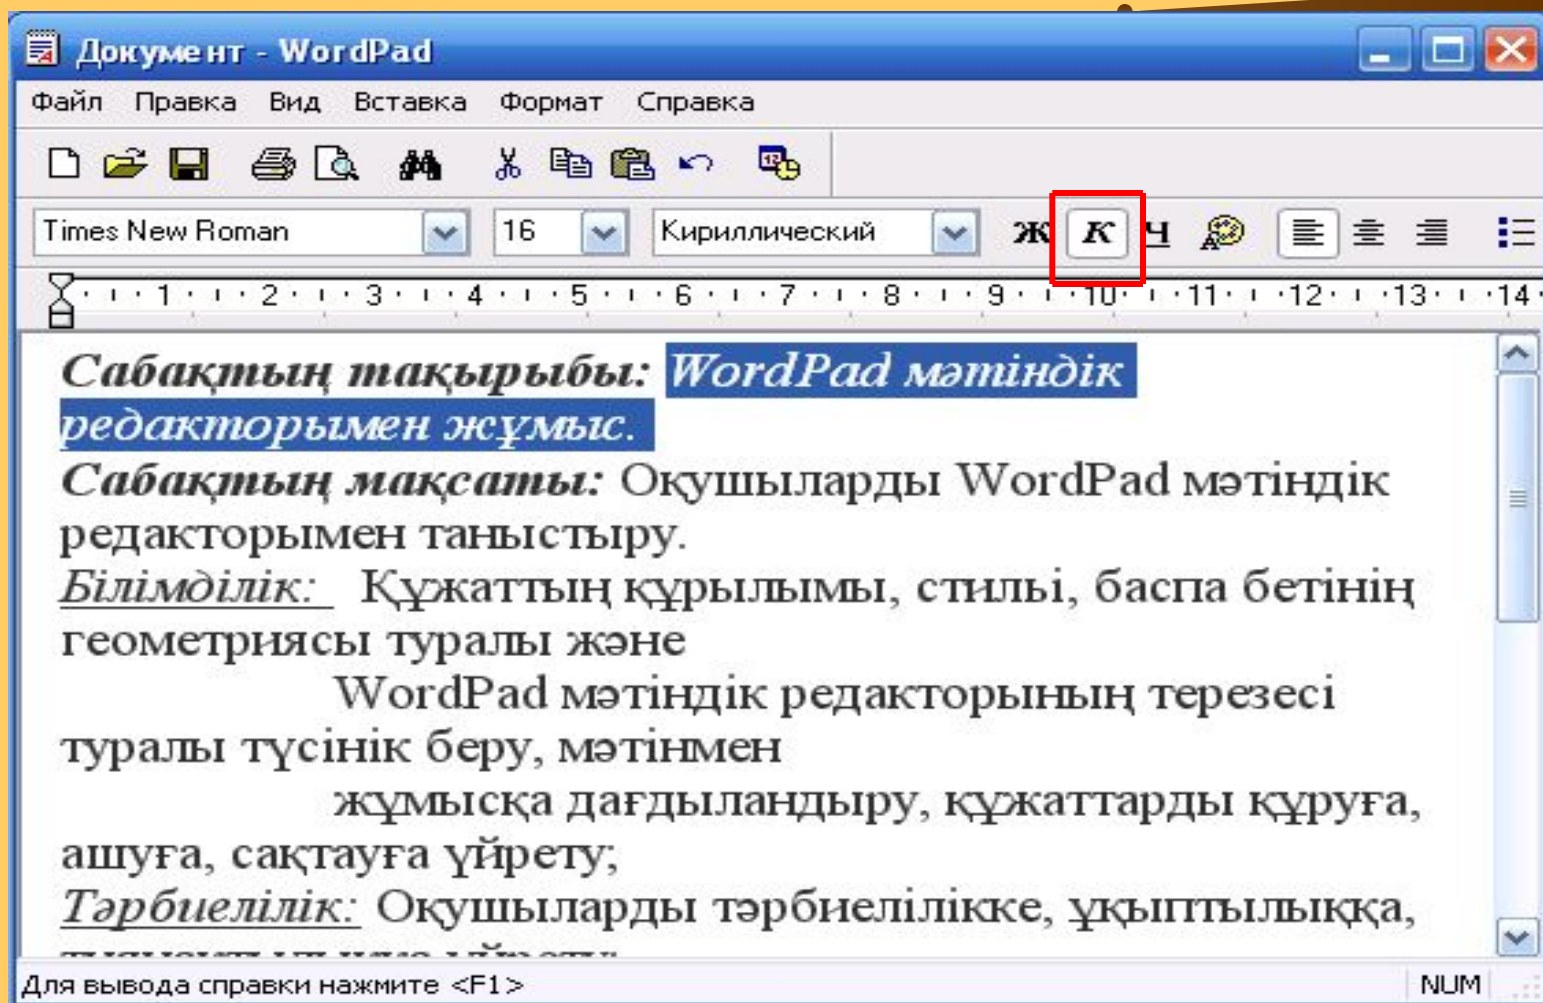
Документ - WordPad

Файл Правка Вид Вставка Формат Справка

Times New Roman 16 Кириллический Ж К Ч

1 2 3 4 5 6 7 8 9 10 11 12 13 14

Сабақтың тақырыбы: WordPad мәтіндік редакторымен жұмыс.
Сабақтың мақсаты: Оқушыларды WordPad мәтіндік редакторымен таныстыру.
Білімділік: Құжаттың құрылымы, стилі, баспа бетінің геометриясы туралы және
WordPad мәтіндік редакторының терезесі туралы түсінік беру, мәтінмен
жұмысқа дағдыландыру, құжаттарды құруға, ашуға, сақтауға үйрету;
Тәрбиелілік: Оқушыларды тәрбиелілікке, ұқыптылыққа, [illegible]

Для вывода справки нажмите <F1> NUM